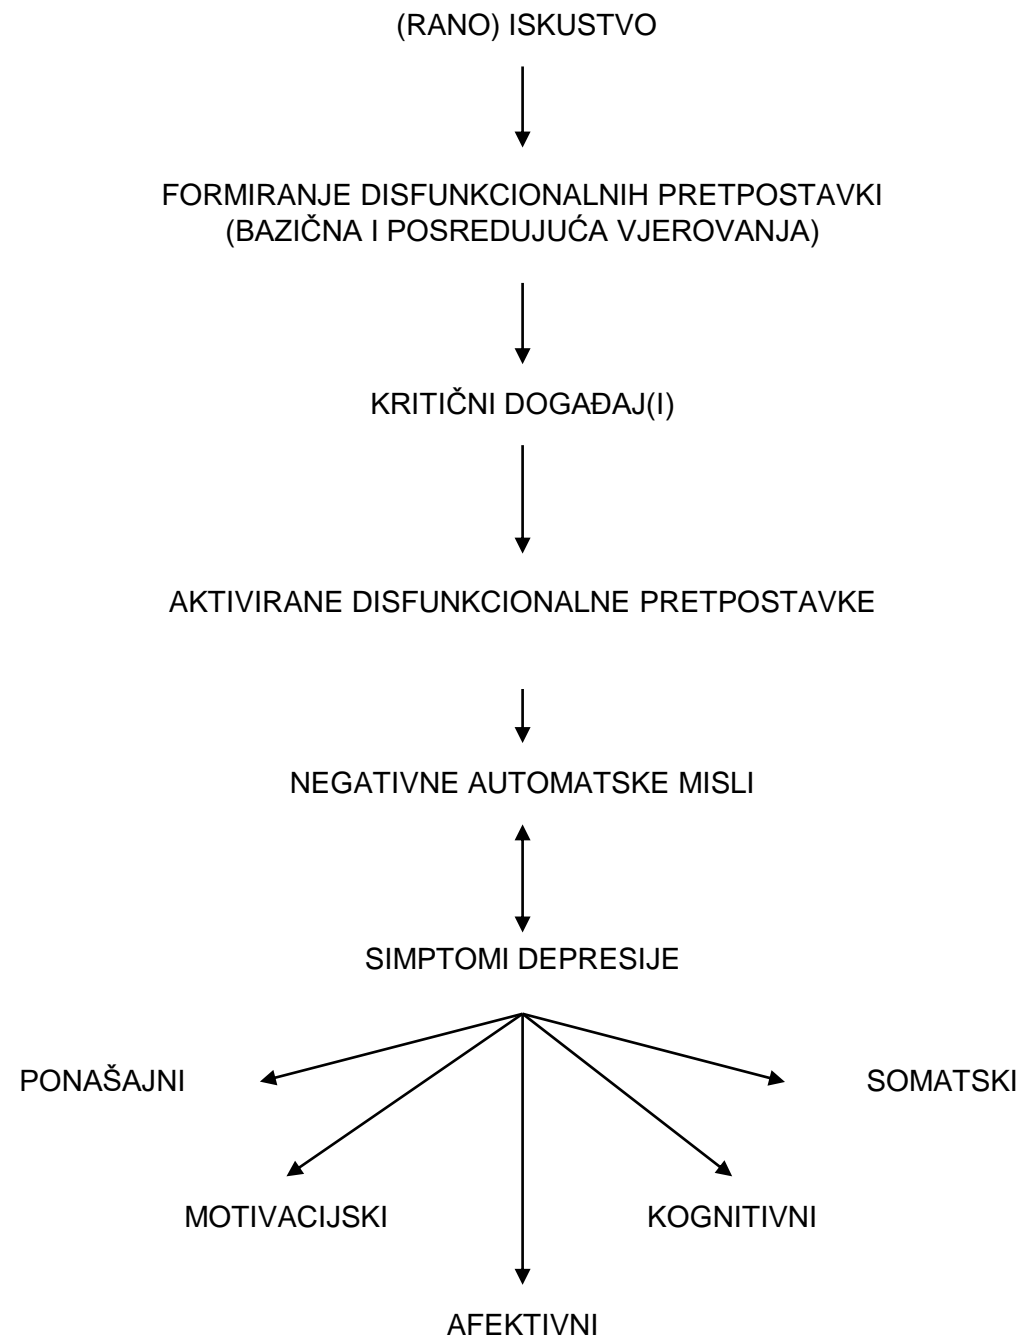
(RANO) ISKUSTVO

FORMIRANJE DISFUNKCIONALNIH PRETPOSTAVKI (BAZIČNA I POSREDUJUĆA VJEROVANJA)

KRITIČNI DOGAĐAJ(I)

AKTIVIRANE DISFUNKCIONALNE PRETPOSTAVKE

NEGATIVNE AUTOMATSKE MISLI

SIMPTOMI DEPRESIJE

PONAŠAJNI

SOMATSKI

MOTIVACIJSKI

KOGNITIVNI

AFEKTIVNI